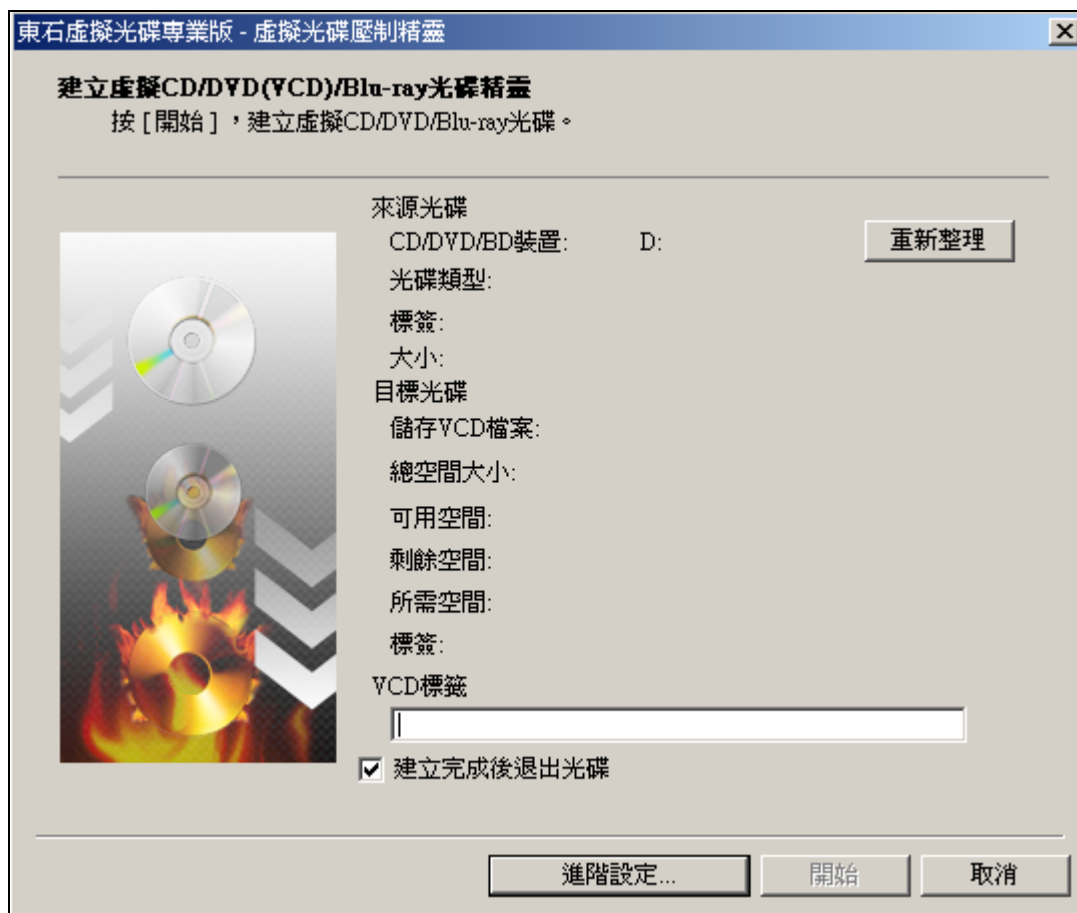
東石虛擬光碟專業版 - 虛擬光碟壓制精靈

建立虛擬CD/DVD(VCD)/Blu-ray光碟精靈
按 [ 開始 ]，建立虛擬CD/DVD/Blu-ray光碟。

來源光碟
CD/DVD/BD裝置: D:
重新整理
光碟類型:
標簽:
大小:
目標光碟
儲存VCD檔案:
總空間大小:
可用空間:
剩餘空間:
所需空間:
標簽:
VCD標籤

建立完成後退出光碟

進階設定...
開始
取消